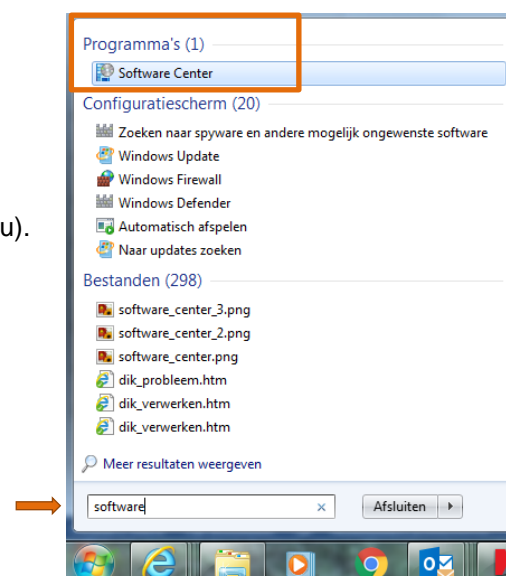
u).

Programma's (1)
Software Center
Configuratiescherm (20)
Zoeken naar spyware en andere mogelijk ongewenste software
Windows Update
Windows Firewall
Windows Defender
Automatisch afspelen
Naar updates zoeken
Bestanden (298)
software_center_3.png
software_center_2.png
software_center.png
dik_probleem.htm
dik_verwerken.htm
dik_verwerken.htm
Meer resultaten weergeven
software ×
Afsluiten ▸